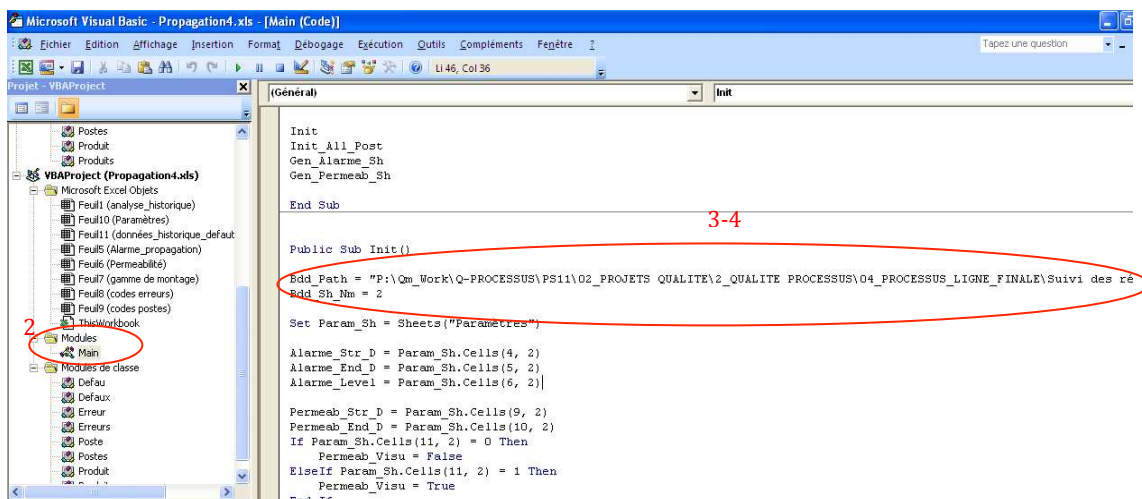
Microsoft Visual Basic - Propagation4.xls - [Main (Code)]

Fichier Edition Affichage Insertion Format Débogage Exécution Outils Compléments Fenêtre ?

Tapez une question

Li 46, Col 36

Projet - VBAProject

Postes
Produit
Produits
VBAProject (Propagation4.xls)
Microsoft Excel Objets
Feuil1 (analyse_historique)
Feuil10 (Paramètres)
Feuil11 (données_historique_defaut
Feuil5 (Alarme_propagation)
Feuil6 (Permeabilité)
Feuil7 (gamme de montage)
Feuil8 (codes erreurs)
Feuil9 (codes postes)
ThisWorkbook
Modules
Main
Modules de classe
Defau
Defaux
Erreur
Erreurs
Poste
Postes
Produit

2

(Général)

Init

Init
Init_All_Post
Gen_Alarme_Sh
Gen_Permeab_Sh

End Sub

3-4

Public Sub Init()

Bdd_Path = "P:\Qm_Work\Q-PROCESSUS\PS11\02_PROJETS QUALITE\2_QUALITE PROCESSUS\04_PROCESSUS_LIGNE_FINALE\Suivi des ré
Bdd_Sh_Nm = 2

Set Param_Sh = Sheets("Paramètres")

Alarme_Str_D = Param_Sh.Cells(4, 2)
Alarme_End_D = Param_Sh.Cells(5, 2)
Alarme_Level = Param_Sh.Cells(6, 2)

Permeab_Str_D = Param_Sh.Cells(9, 2)
Permeab_End_D = Param_Sh.Cells(10, 2)
If Param_Sh.Cells(11, 2) = 0 Then
Permeab_Visu = False
ElseIf Param_Sh.Cells(11, 2) = 1 Then
Permeab_Visu = True